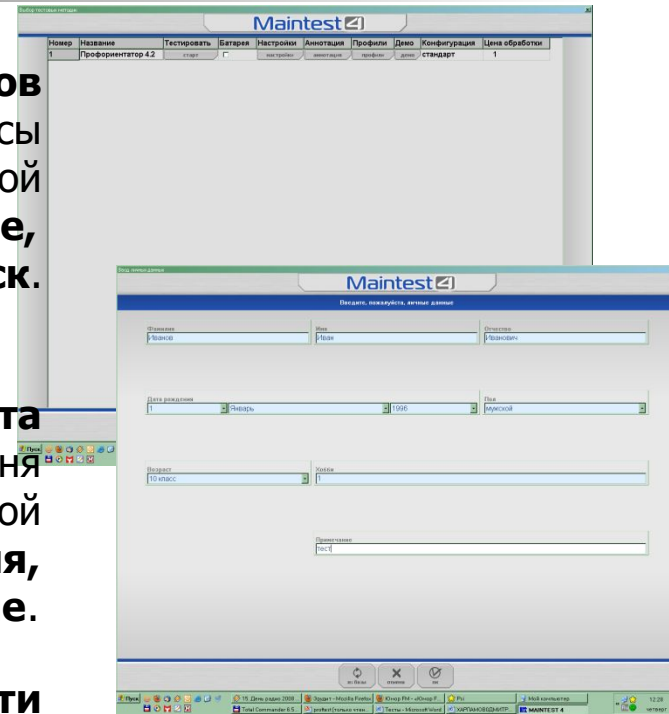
Выбор тестовых методик

Maintest 4

| Номер | Название | Тестировать | Батарея | Настройки | Аннотация | Профили | Демо | Конфигурация | Цена обработки |
|---|---|---|---|---|---|---|---|---|---|
| 1 | Профориентатор 4.2 | старт | | настройки | аннотация | профили | демо | стандарт | 1 |

ов
сы
ой
е,
ск.

та
ня
ой
ия,
е.

ти

Ввод личных данных

Maintest 4

Введите, пожалуйста, личные данные

Фамилия
Иванов

Имя
Иван

Отчество
Иванович

Дата рождения
1
Январь
1996

Пол
мужской

Возраст
10 класс

Хобби
1

Примечание
тест

Пуск

19. День радио 2008
Эрудит - Mozilla Firefox
Юнор РМ - «Юнор Р...
Рiс
Мой компьютер
Total Commander 6.5
proftest (только чтен...
Тесты - Microsoft Word
ХАРЛАМОВ(ДМИТР...
MAINTEST 4
12:28
четверг